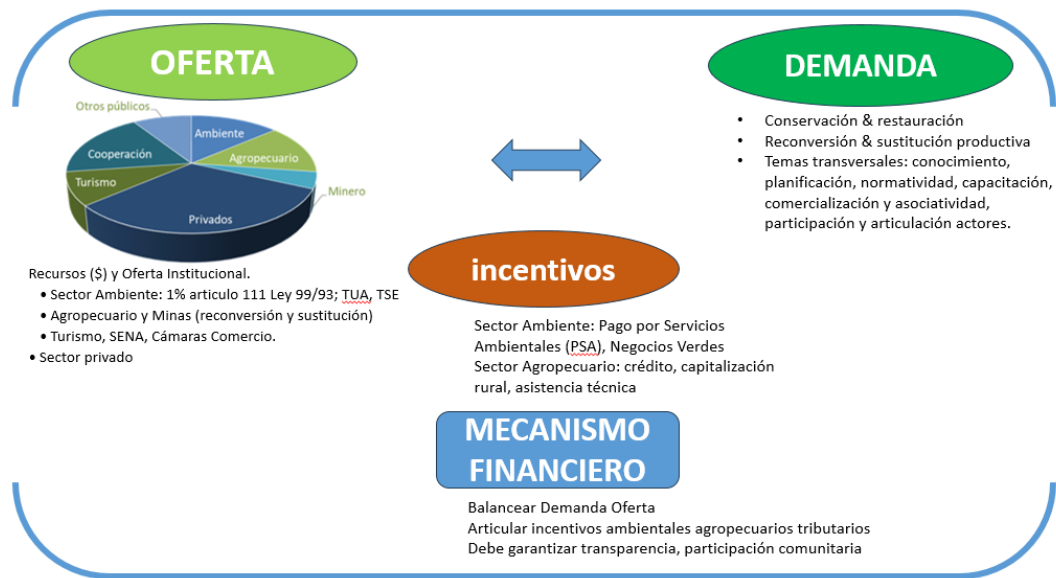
OFERTA

Otros públicos
Ambiente
Agropecuario
Minero
Privados
Turismo
Cooperación

Recursos ($) y Oferta Institucional.
• Sector Ambiente: 1% articulo 111 Ley 99/93; TUA, TSE
• Agropecuario y Minas (reconversión y sustitución)
• Turismo, SENA, Cámaras Comercio.
• Sector privado

DEMANDA

• Conservación & restauración
• Reconversión & sustitución productiva
• Temas transversales: conocimiento, planificación, normatividad, capacitación, comercialización y asociatividad, participación y articulación actores.

incentivos

Sector Ambiente: Pago por Servicios Ambientales (PSA), Negocios Verdes
Sector Agropecuario: crédito, capitalización rural, asistencia técnica

MECANISMO FINANCIERO

Balancear Demanda Oferta
Articular incentivos ambientales agropecuarios tributarios
Debe garantizar transparencia, participación comunitaria